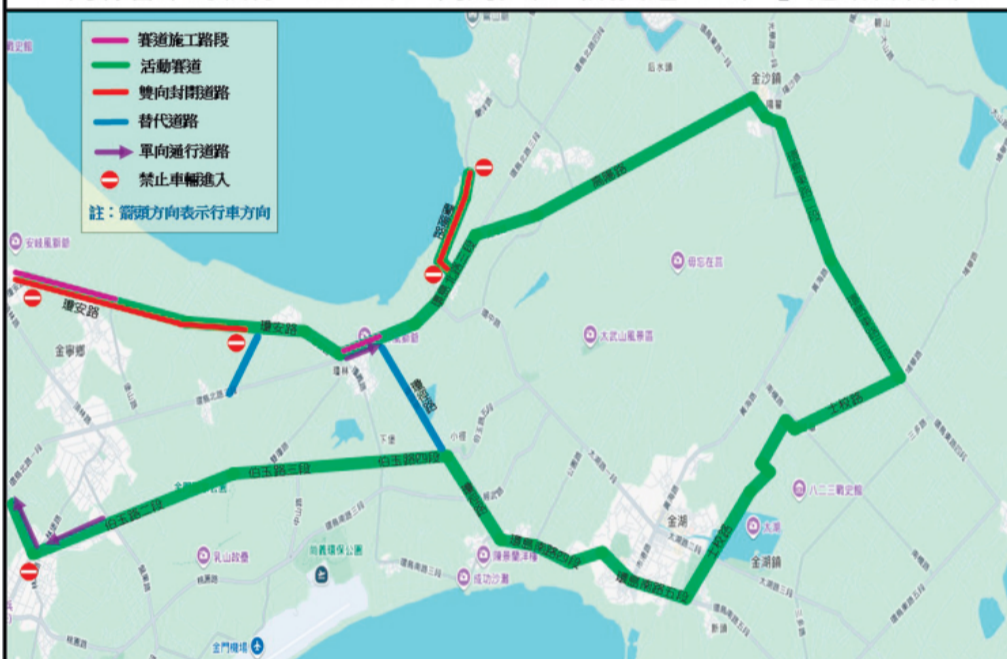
賽道施工路段
活動賽道
雙向封閉道路
替代道路
單向通行道路
禁止車輛進入
註：箭頭方向表示行車方向

環島路
環安路
環安路
金寧鄉
安岐風獅爺
金沙鎮
環島北路
太武山風景區
伯玉路三段
伯玉路二段
伯玉路一段
伯玉路二段
環島東路
士校路
金湖
金湖鎮
太湖
八二三戰史館
乳山故壘
尚義環保公園
成功沙灘
環島南路四段
環島南路五段
金門機場
后水頭
榕園
下堡
小徑
環島東路二段